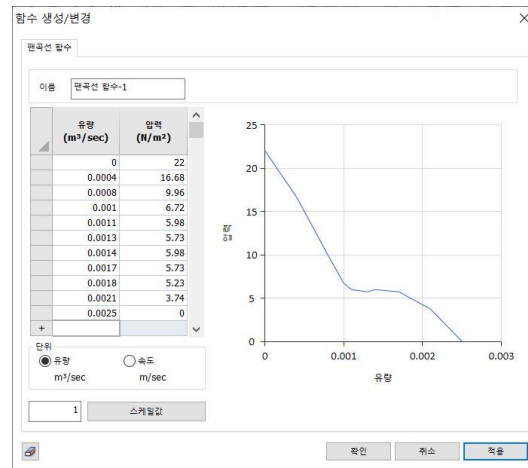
함수 생성/변경

팬곡선 함수

이름 팬곡선 함수-1

| 유량 (m³/sec) | 압력 (N/m²) |
|---|---|
| 0 | 22 |
| 0.0004 | 16.68 |
| 0.0008 | 9.96 |
| 0.001 | 6.72 |
| 0.0011 | 5.98 |
| 0.0013 | 5.73 |
| 0.0014 | 5.98 |
| 0.0017 | 5.73 |
| 0.0018 | 5.23 |
| 0.0021 | 3.74 |
| 0.0025 | 0 |

+

단위
유량 m³/sec
속도 m/sec

1 스케일값

25
20
15
10
5
0
압력
0 0.001 0.002 0.003
유량

확인 취소 적용